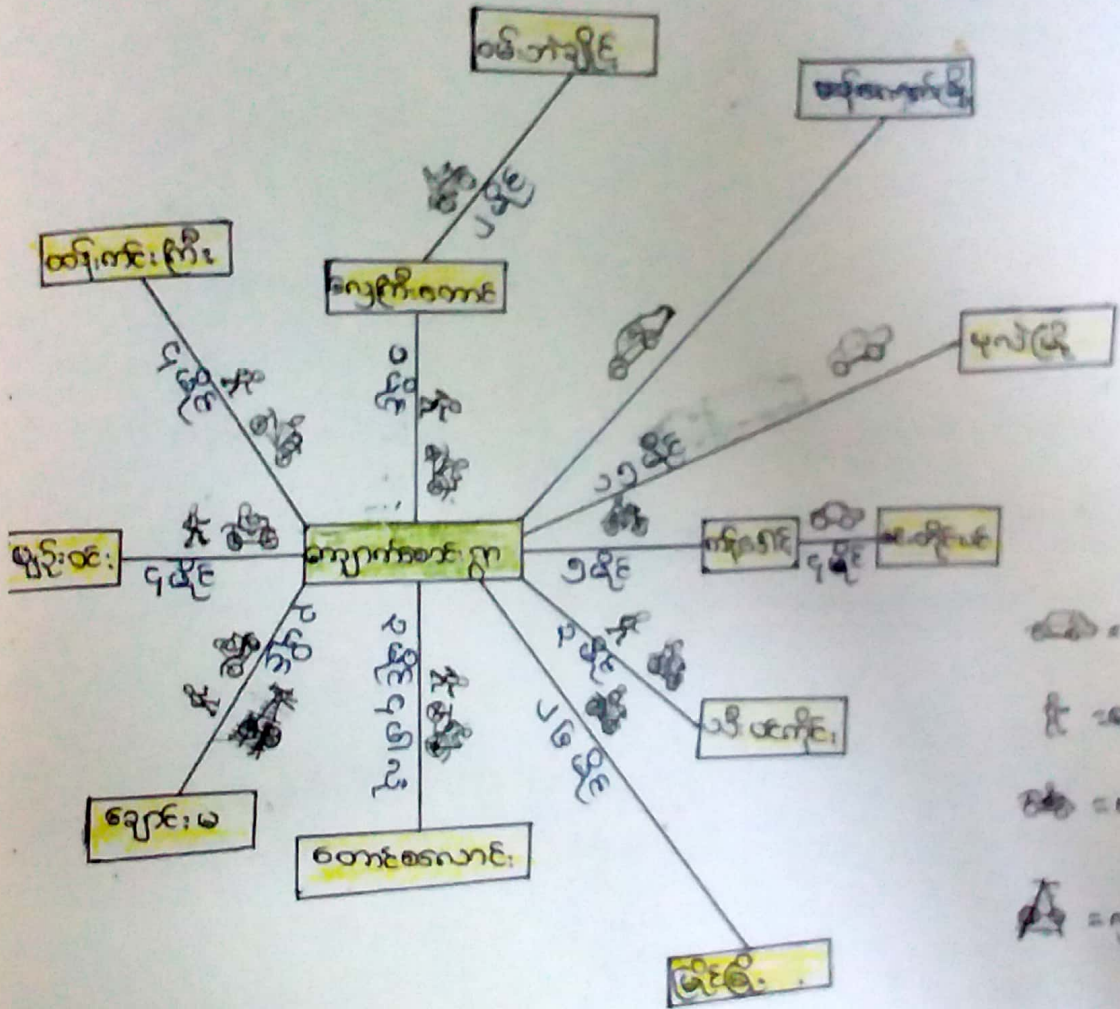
မင်္ဂလာချိုင်

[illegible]

ထန်းကင်းကြီး

ကျောက်တော

မုလဲခြံ

၂ မိုင်

၁ မိုင်

၄ မိုင်

၁၅ မိုင်

မှုန်းဝင်း

ကျောက်တော်ရွာ

ကိုးဂါ

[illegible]

၄ မိုင်

၅ မိုင်

၄ မိုင်

၃ မိုင်

၁ မိုင် ၄ ဖါလုံ

၂ မိုင်

၂၆ မိုင်

ဒေါ်ပင်ကိုင်း

ချောင်းမ

တောင်စလောင်း

မိုင်ခဲ

=

=

=

=